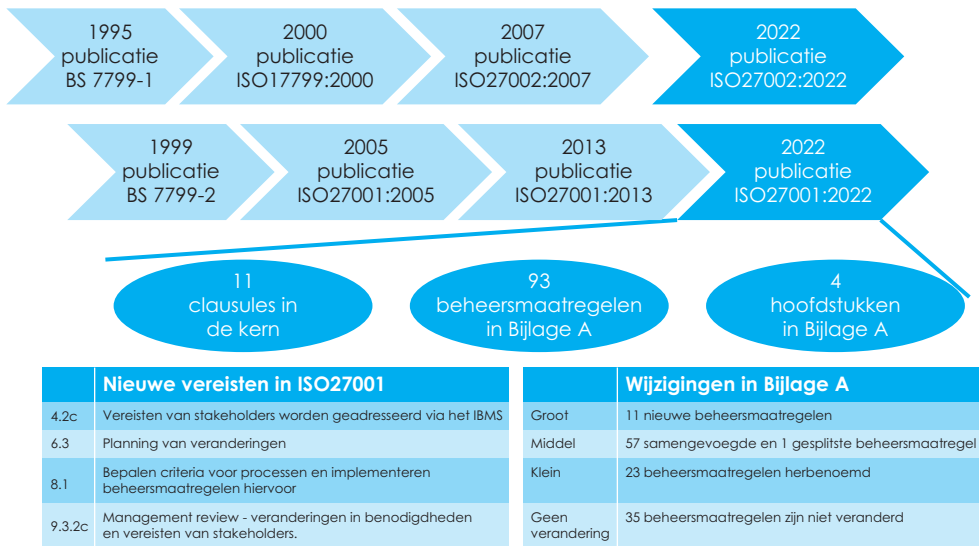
1995
publicatie
BS 7799-1

2000
publicatie
ISO17799:2000

2007
publicatie
ISO27002:2007

2022
publicatie
ISO27002:2022

1999
publicatie
BS 7799-2

2005
publicatie
ISO27001:2005

2013
publicatie
ISO27001:2013

2022
publicatie
ISO27001:2022

11
clausules in
de kern

93
beheersmaatregelen
in Bijlage A

4
hoofdstukken
in Bijlage A

| | Nieuwe vereisten in ISO27001 |
|---|---|
| 4.2c | Vereisten van stakeholders worden geadresseerd via het IBMS |
| 6.3 | Planning van veranderingen |
| 8.1 | Bepalen criteria voor processen en implementeren beheersmaatregelen hiervoor |
| 9.3.2c | Management review - veranderingen in benodigdheden en vereisten van stakeholders. |

| | Wijzigingen in Bijlage A |
|---|---|
| Groot | 11 nieuwe beheersmaatregelen |
| Middel | 57 samengevoegde en 1 gesplitste beheersmaatregel |
| Klein | 23 beheersmaatregelen herbenoemd |
| Geen verandering | 35 beheersmaatregelen zijn niet veranderd |